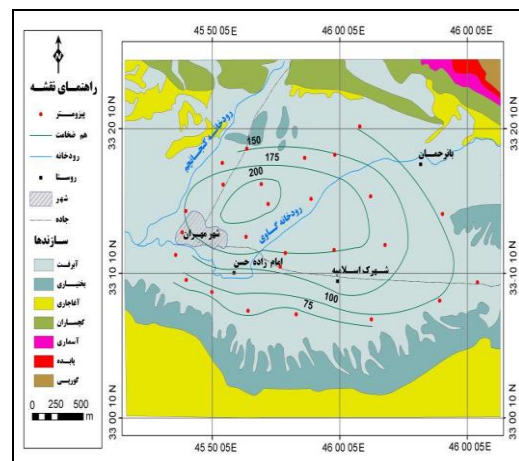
45 50 05E
46 00 05E
46 00 05E

راهنمای نقشه
پیزومتر
هم ضخامت
رودخانه
روستا
شهر
جاده

سازندها
آبرفت
بختیاری
آغاجاری
گچساران
آسماری
پابده
گورپی

0 250 500
m

33 20 10 N
33 10 10 N
33 00 10 N

رودخانه گنجانچم
رودخانه گاوی
150
175
200
100
75
بانوحسان
شهر مهران
امام زاده حسن
شهرک اسلامیه

45 50 05E
46 00 05E
46 00 05E

33 20 10 N
33 10 10 N
33 00 10 N